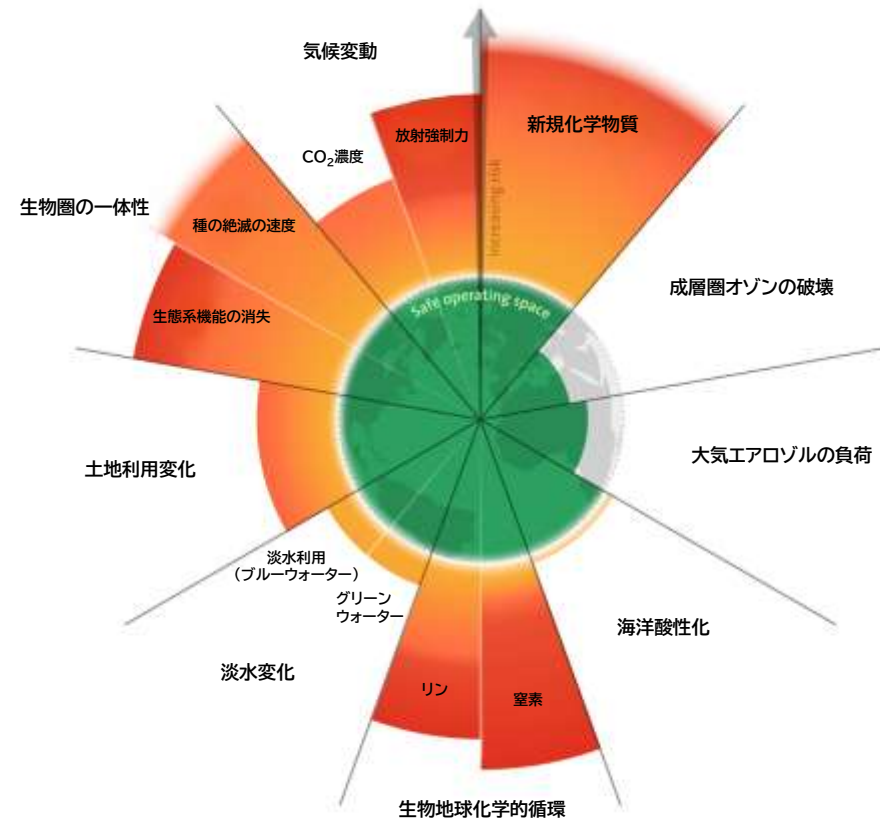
気候変動

CO$_2$濃度

放射強制力

新規化学物質

生物圏の一体性

種の絶滅の速度

生態系機能の消失

Safe operating space

成層圏オゾンの破壊

大気エアロゾルの負荷

土地利用変化

淡水利用
（ブルーウォーター）

グリーン
ウォーター

海洋酸性化

淡水変化

リン

窒素

生物地球化学的循環